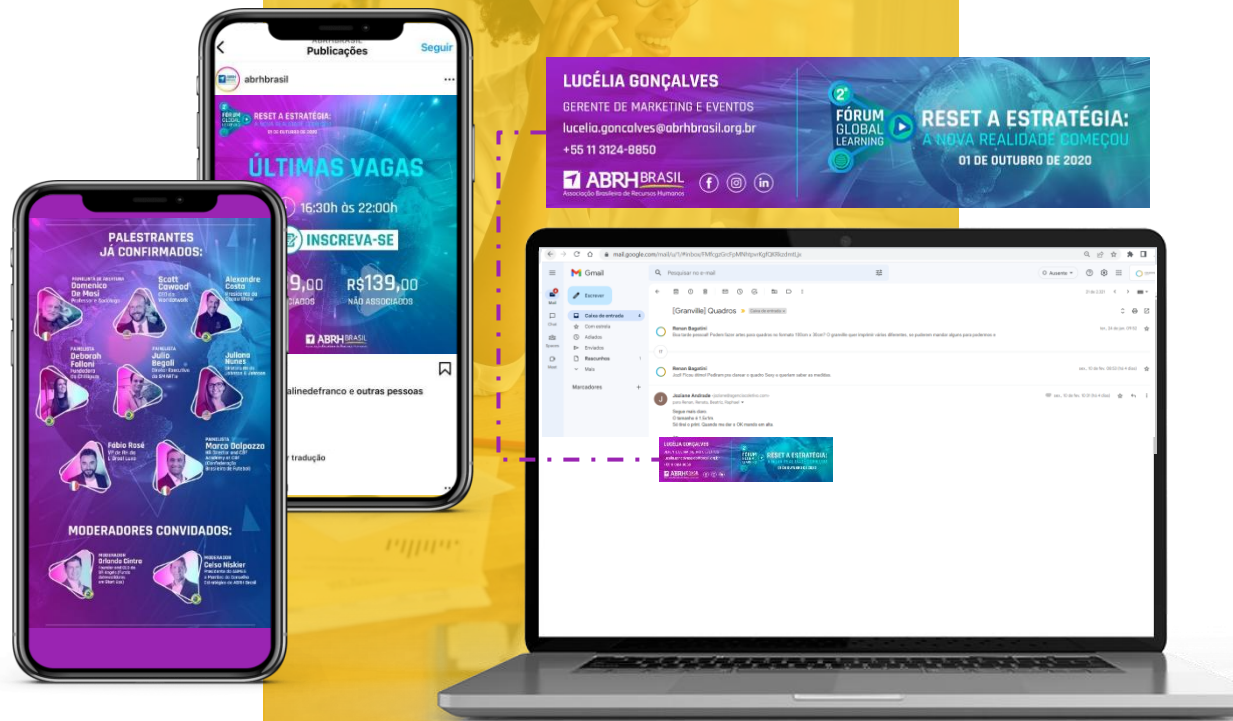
ABRHBRASIL
Publicações
Seguir
abrhbrasil

2° FÓRUM GLOBAL LEARNING
RESET A ESTRATÉGIA:
01 DE OUTUBRO DE 2020

ÚLTIMAS VAGAS
16:30h às 22:00h
INSCREVA-SE
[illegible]9,00
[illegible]ASSOCIADOS
R$139,00
NÃO ASSOCIADOS
ABRH BRASIL

alinedefranco e outras pessoas

tradução

PALESTRANTES JÁ CONFIRMADOS:
Domenico De Masi
Scott Cawood
Alexandre Costa
Deborah Folloni
Julio Begalli
Juliana Nunes
Fábio Rosé
Marco Dalpozzo

MODERADORES CONVIDADOS:
Orlando Cintra
Celso Niskier

LUCÉLIA GONÇALVES
GERENTE DE MARKETING E EVENTOS
lucelia.goncalves@abrhbrasil.org.br
+55 11 3124-8850
ABRH BRASIL
Associação Brasileira de Recursos Humanos

2° FÓRUM GLOBAL LEARNING
RESET A ESTRATÉGIA:
A NOVA REALIDADE COMEÇOU
01 DE OUTUBRO DE 2020

mail.google.com
Gmail
Pesquisar no e-mail
Escrever
Caixa de entrada
Com estrela
Adiados
Enviados
Rascunhos
Mais
Marcadores
[Granville] Quadros
Renan Bagatini
Renan Bagatini
Juliane Andrade
Segue mais duas.
LUCÉLIA GONÇALVES
RESET A ESTRATÉGIA
ABRH BRASIL